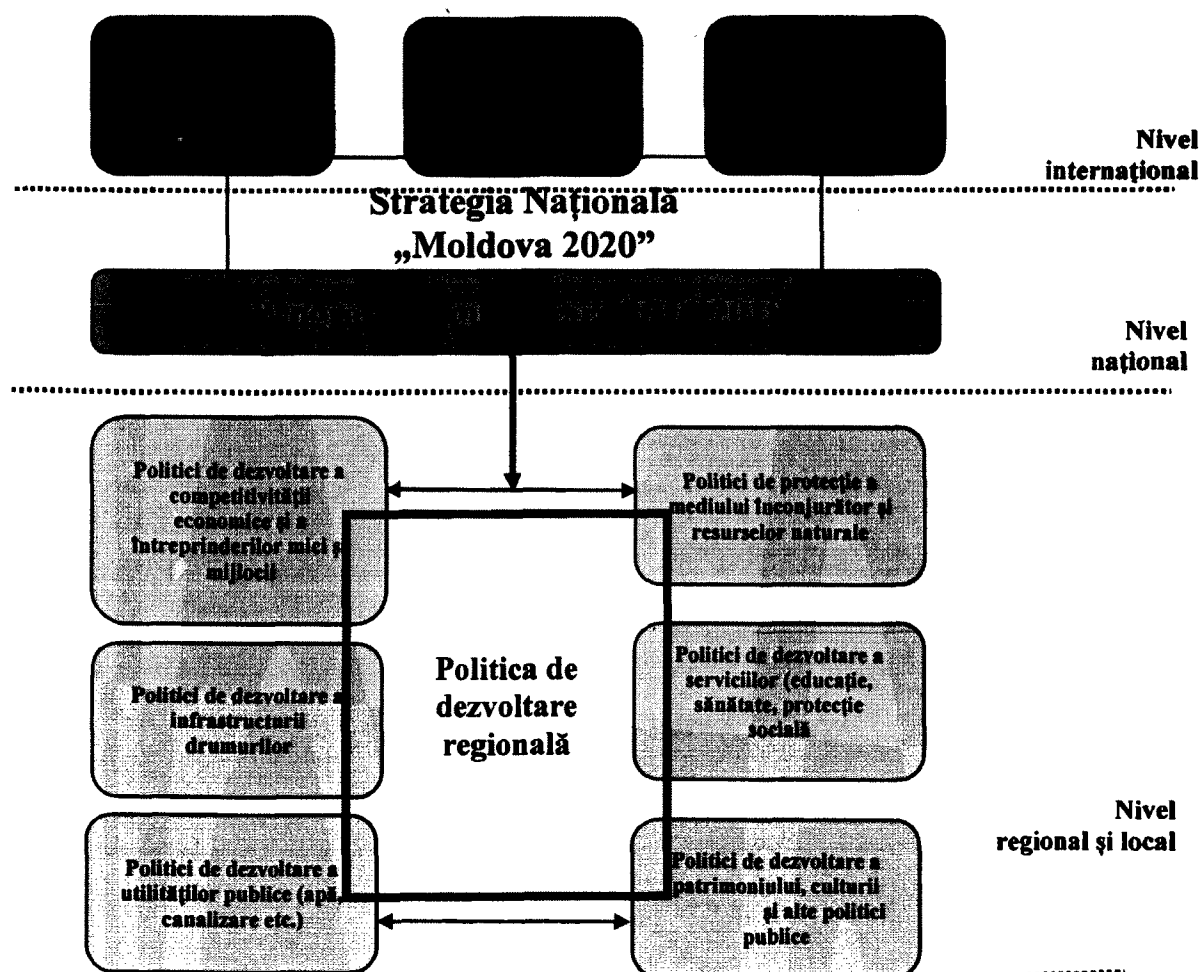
Nivel internațional

Strategia Națională „Moldova 2020”

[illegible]

Nivel național

Politici de dezvoltare a competitivității economice și a întreprinderilor mici și mijlocii

Politici de protecție a mediului înconjurător și resurselor naturale

Politici de dezvoltare a infrastructurii drumurilor

Politica de dezvoltare regională

Politici de dezvoltare a serviciilor (educație, sănătate, protecție socială

Nivel regional și local

Politici de dezvoltare a utilităților publice (apă, canalizare etc.)

Politici de dezvoltare a patrimoniului, culturii și alte politici publice